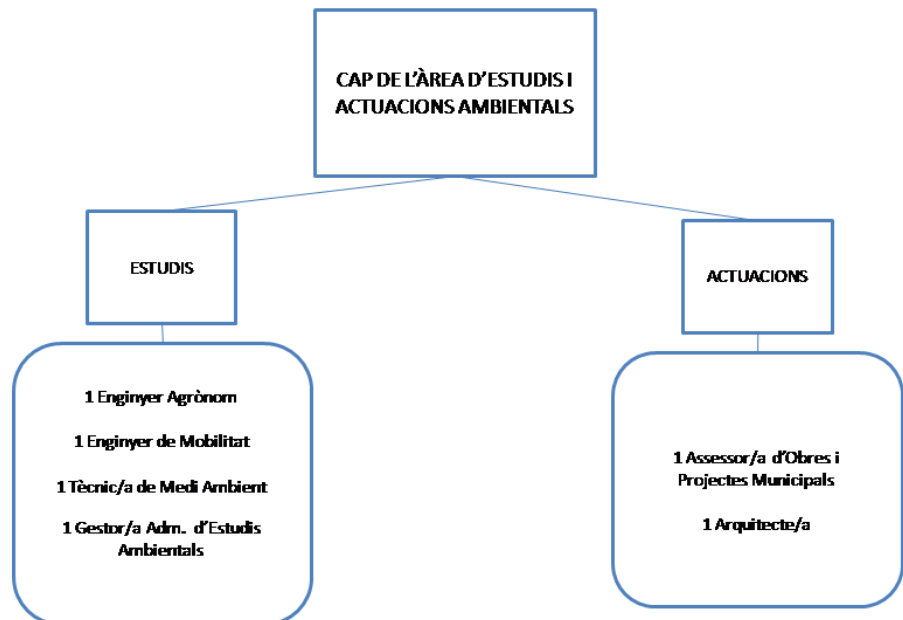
CAP DE L'ÀREA D'ESTUDIS I ACTUACIONS AMBIENTALS

ESTUDIS

ACTUACIONS

1 Enginyer Agrònom

1 Enginyer de Mobilitat

1 Tècnic/a de Medi Ambient

1 Gestor/a Adm. d'Estudis Ambientals

1 Assessor/a d'Obres i Projectes Municipals

1 Arquitecte/a